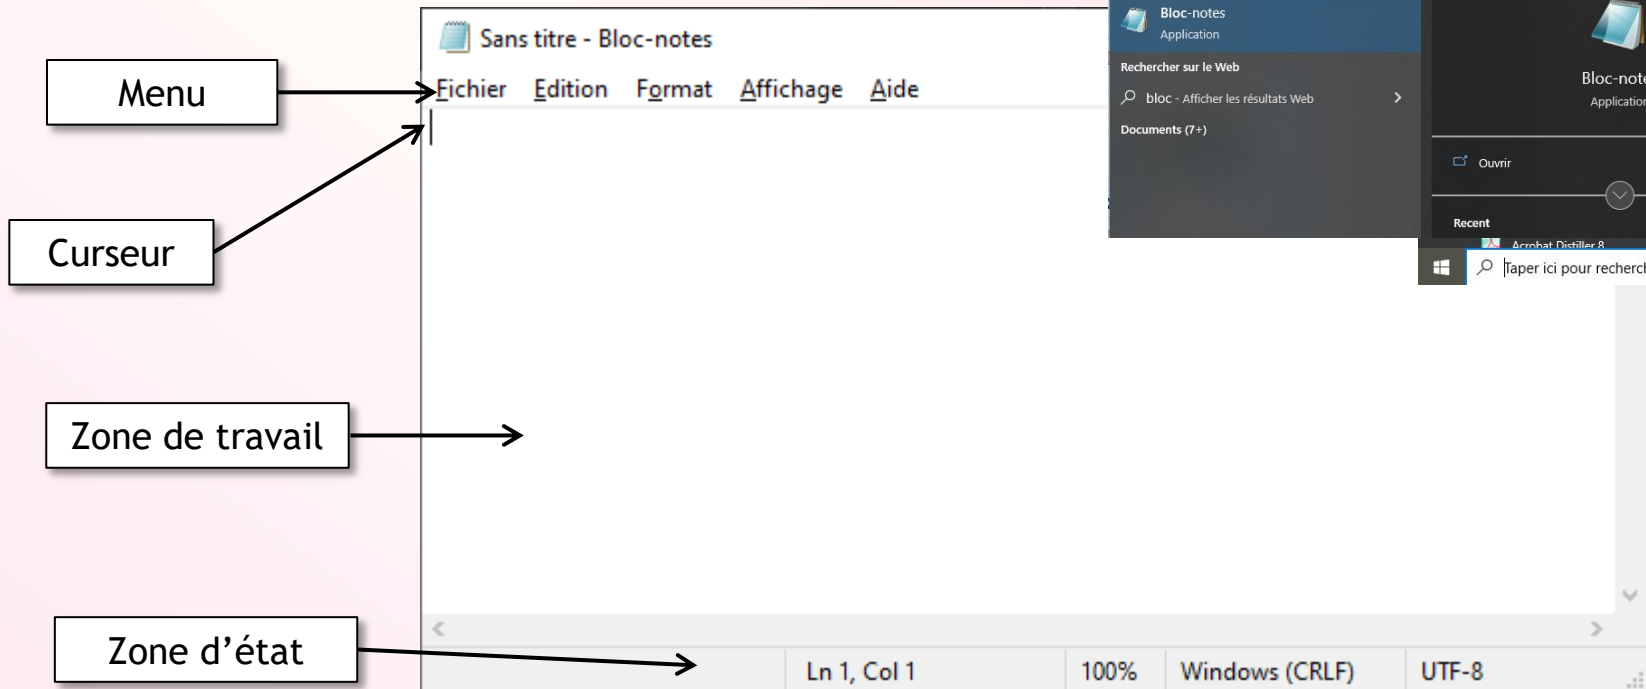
Sans titre - Bloc-notes

Fichier Edition Format Affichage Aide

Menu

Curseur

Zone de travail

Zone d'état

Ln 1, Col 1 100% Windows (CRLF) UTF-8

Bloc-notes
Application

Rechercher sur le Web

bloc - Afficher les résultats Web

Documents (7+)

Bloc-note
Application

Ouvrir

Recent

Acrobat Distiller 8

Taper ici pour recherch